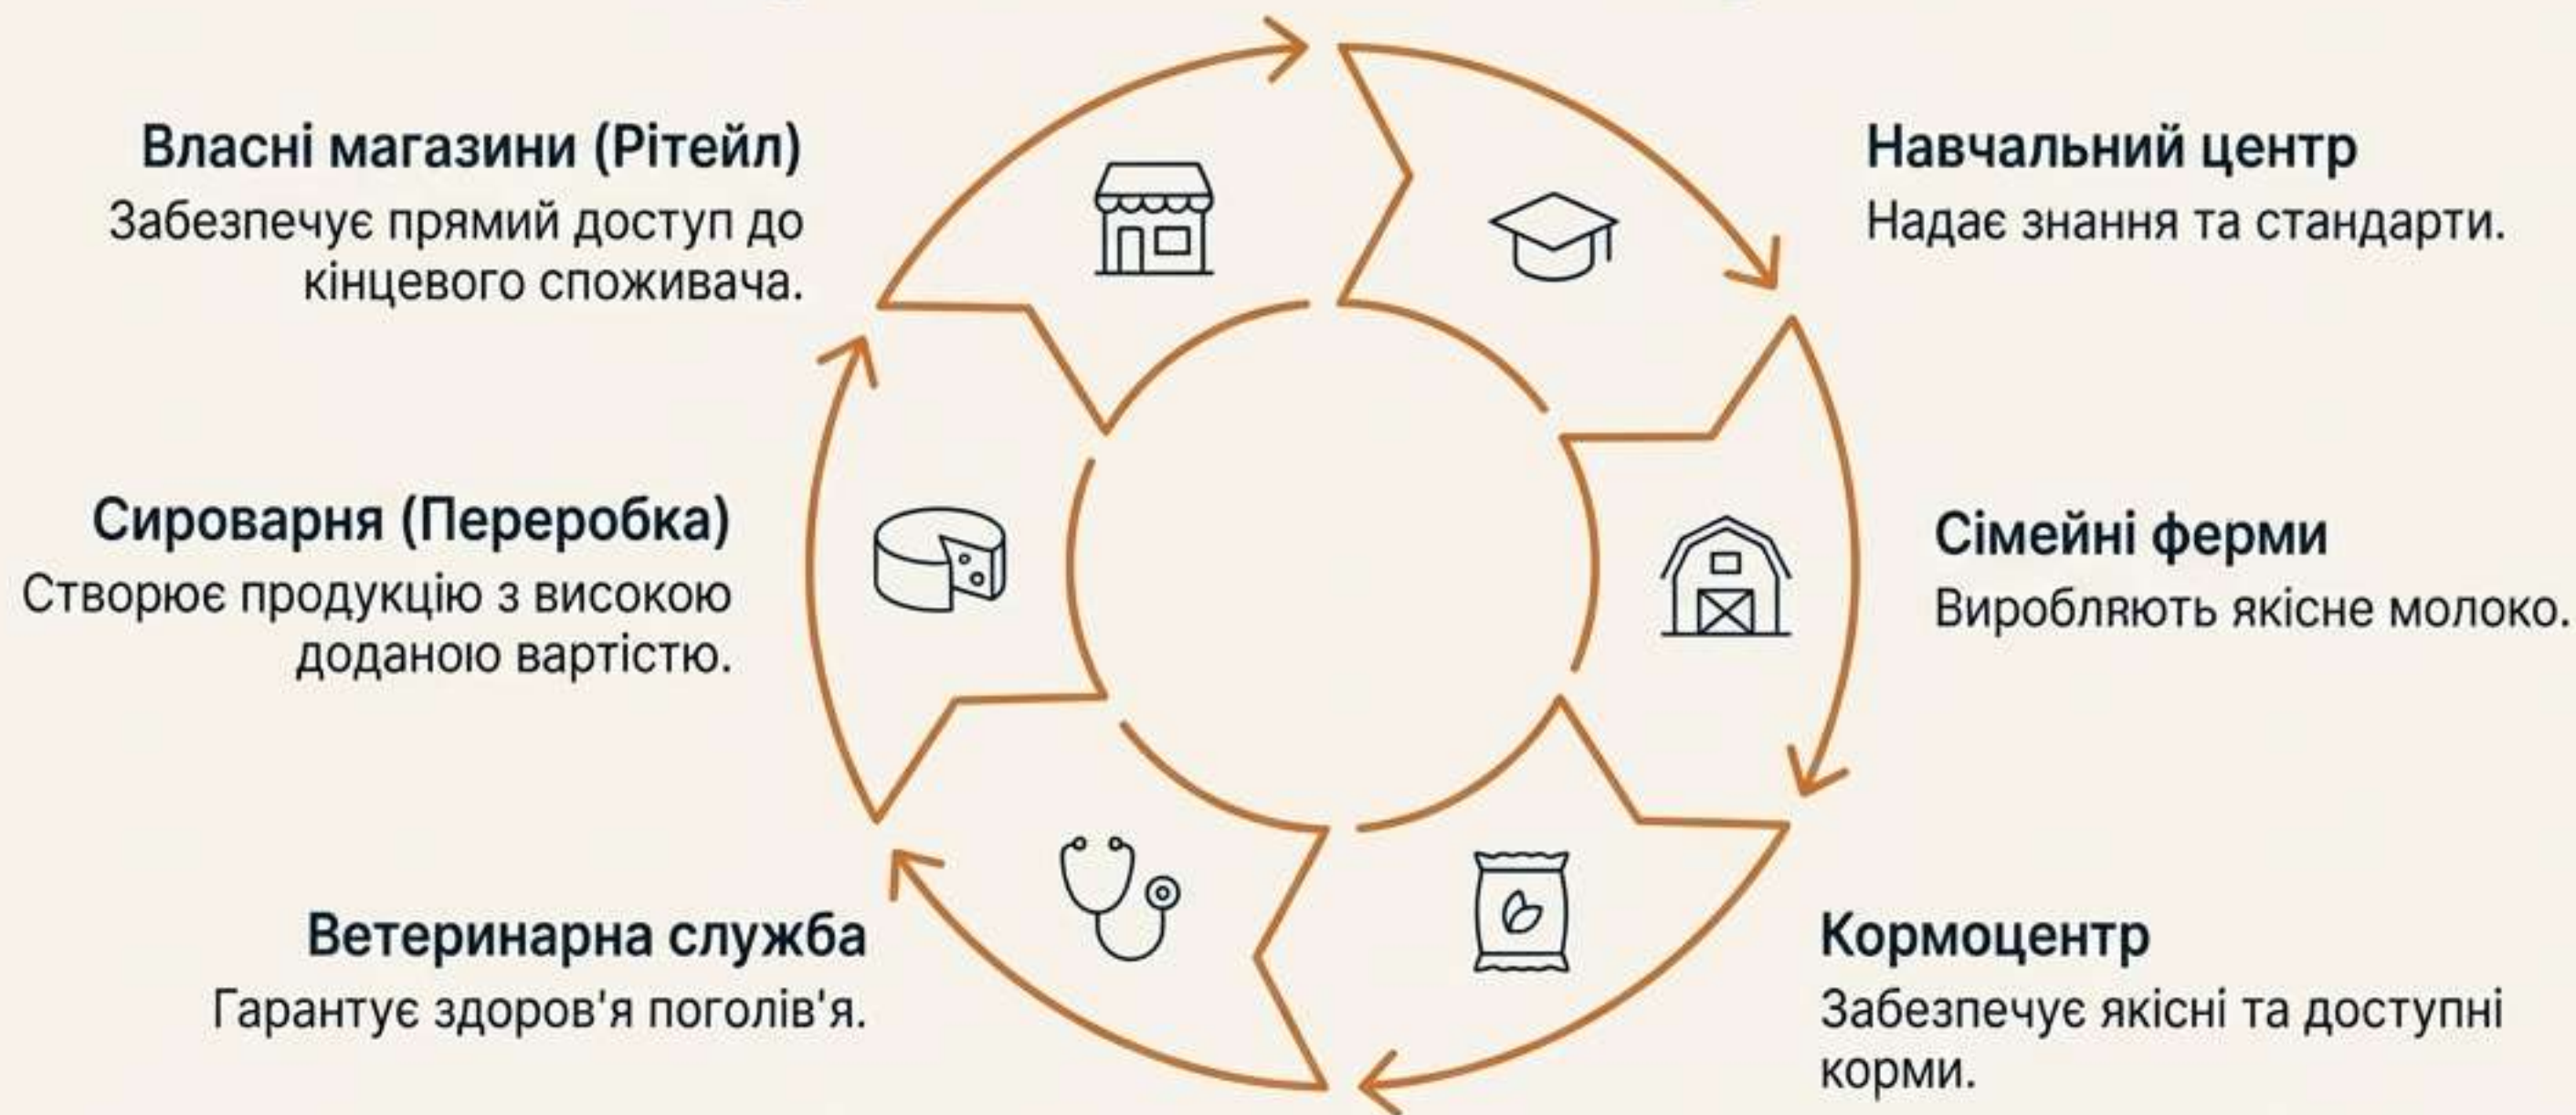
Власні магазини (Рітейл)
Забезпечує прямий доступ до кінцевого споживача.

Навчальний центр
Надає знання та стандарти.

Сироварня (Переробка)
Створює продукцію з високою доданою вартістю.

Сімейні ферми
Виробляють якісне молоко.

Ветеринарна служба
Гарантує здоров'я поголів'я.

Кормоцентр
Забезпечує якісні та доступні корми.